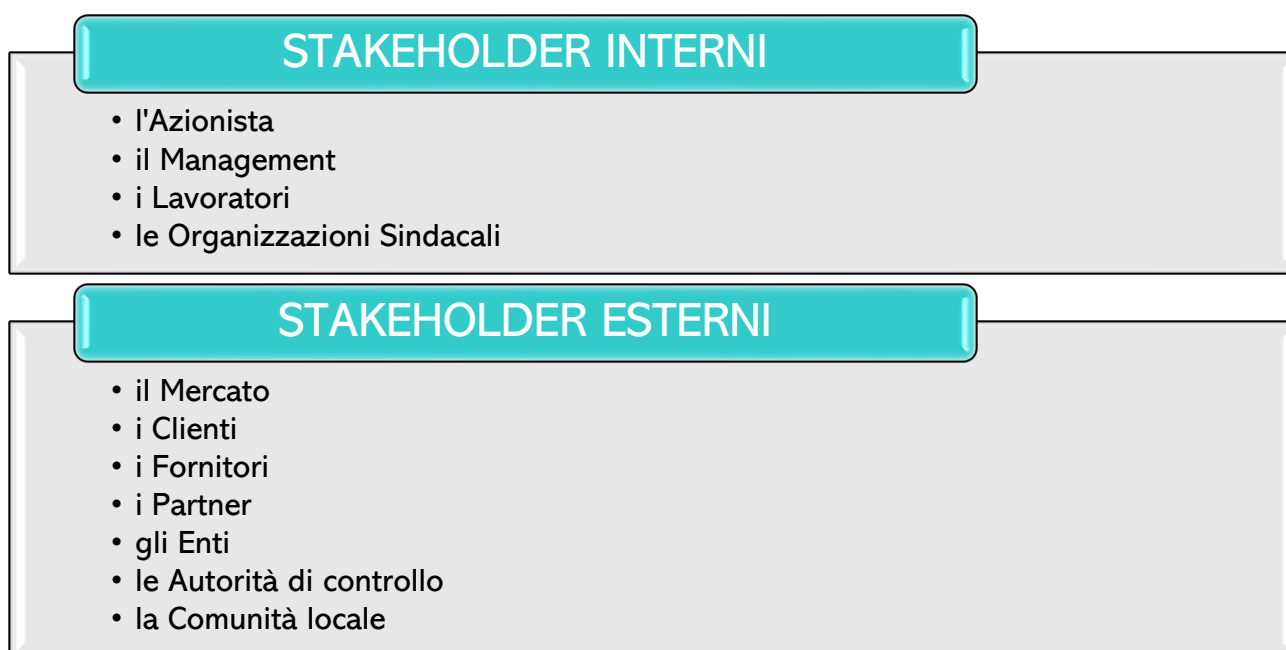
STAKEHOLDER INTERNI

- l'Azionista
- il Management
- i Lavoratori
- le Organizzazioni Sindacali

STAKEHOLDER ESTERNI

- il Mercato
- i Clienti
- i Fornitori
- i Partner
- gli Enti
- le Autorità di controllo
- la Comunità locale